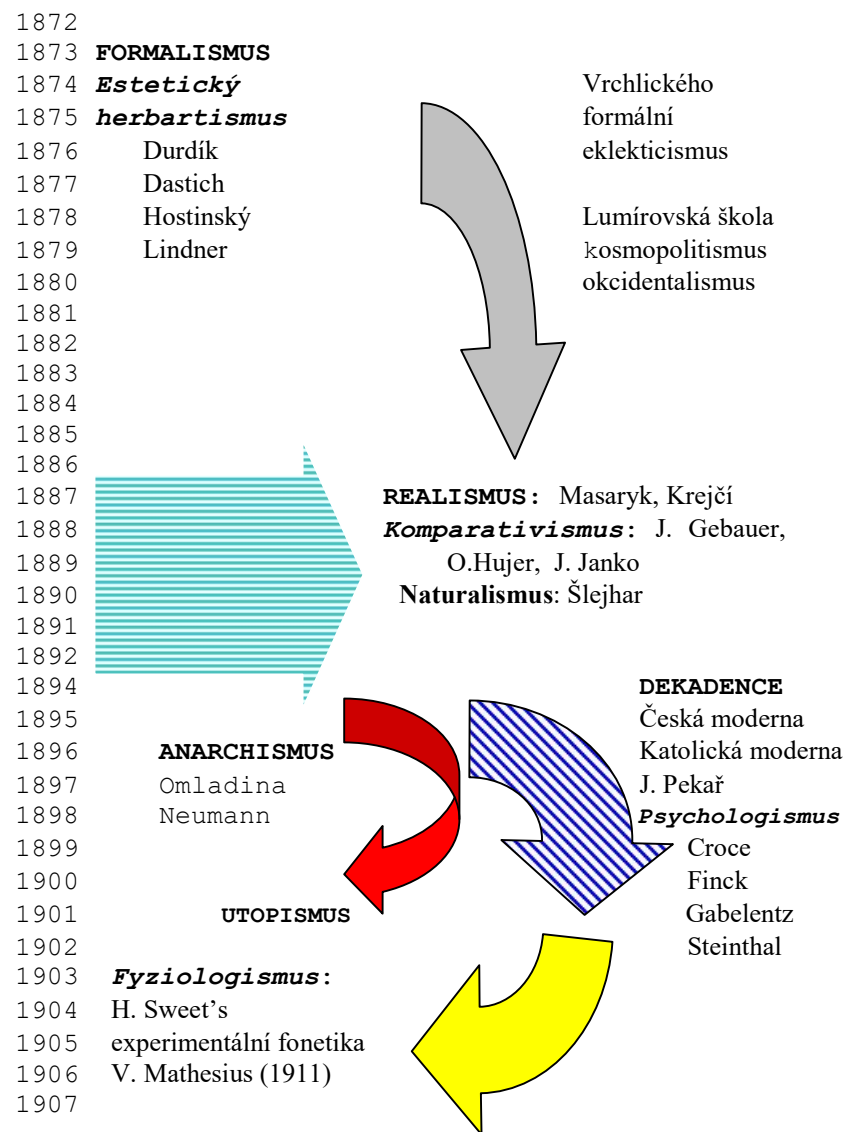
1872
1873 FORMALISMUS
1874 Estetický
1875 herbartismus
1876 Durdík
1877 Dastich
1878 Hostinský
1879 Lindner
1880
1881
1882
1883
1884
1885
1886
1887
1888
1889
1890
1891
1892
1894
1895
1896
1897
1898
1899
1900
1901
1902
1903
1904
1905
1906
1907

Vrchlického formální eklekticismus

Lumírovská škola kosmopolitismus okcidentalismus

REALISMUS: Masaryk, Krejčí
Komparativismus: J. Gebauer, O.Hujer, J. Janko
Naturalismus: Šlejhar

ANARCHISMUS
Omladina
Neumann

UTOPISMUS

DEKADENCE
Česká moderna
Katolická moderna
J. Pekař
Psychologismus
Croce
Finck
Gabelentz
Steinthal

Fyziologismus:
H. Sweet's experimentální fonetika
V. Mathesius (1911)